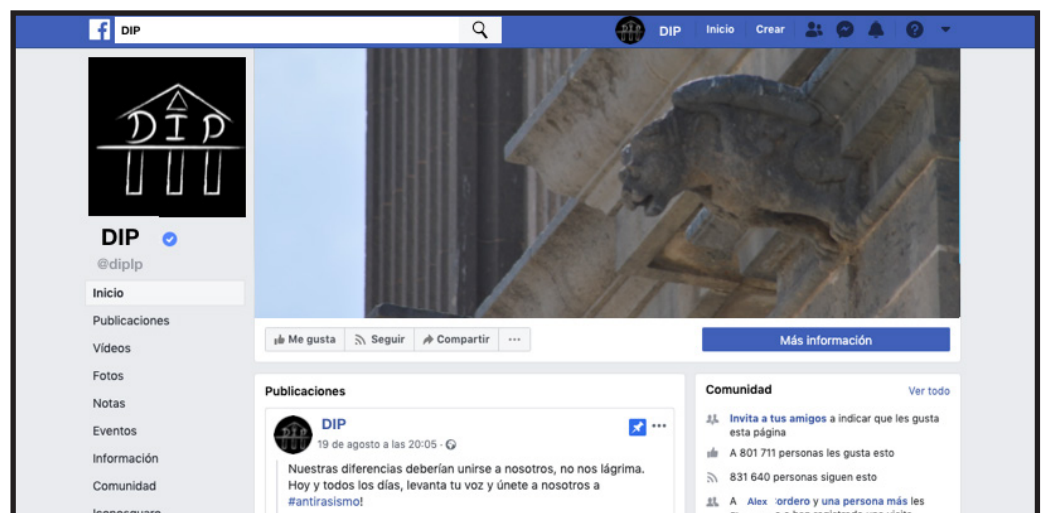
DIP

DIP Inicio Crear

DIP

DIP

@diplp

Inicio

Publicaciones

Vídeos

Fotos

Notas

Eventos

Información

Comunidad

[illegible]

Me gusta Seguir Compartir ···

Más información

Publicaciones

DIP

19 de agosto a las 20:05 ·

Nuestras diferencias deberían unirse a nosotros, no nos lágrima. Hoy y todos los días, levanta tu voz y únete a nosotros a #antirasismo!

Comunidad

Ver todo

Invita a tus amigos a indicar que les gusta esta página

A 801 711 personas les gusta esto

831 640 personas siguen esto

A Alex Cordero y una persona más les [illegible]